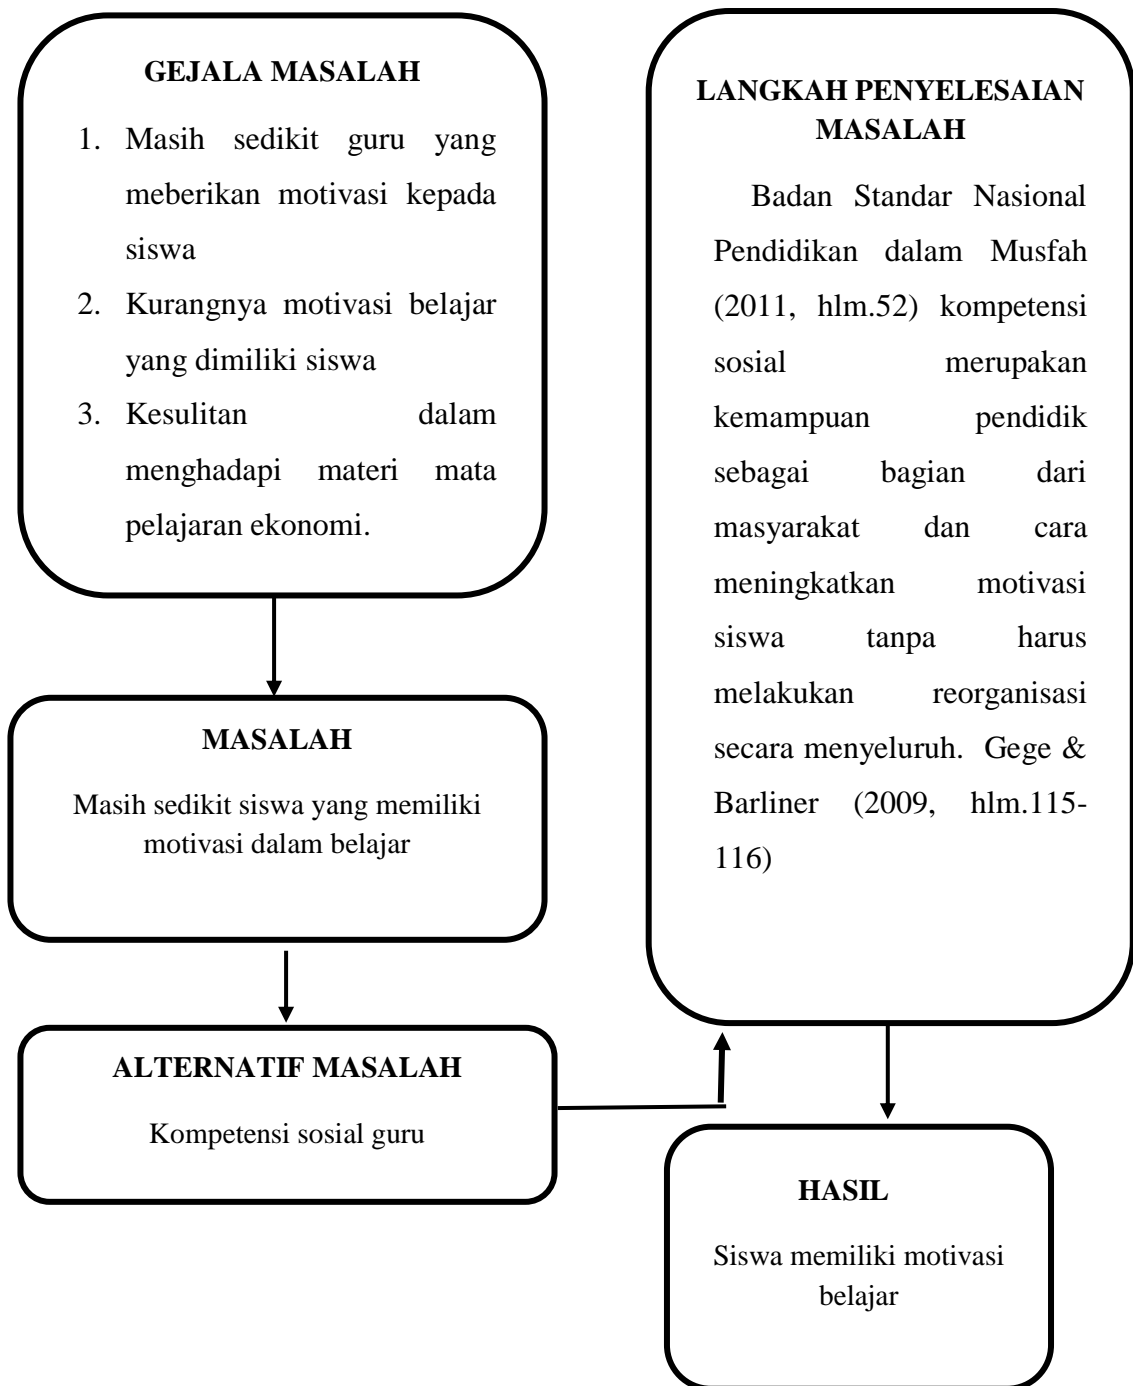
GEJALA MASALAH

1. Masih sedikit guru yang meberikan motivasi kepada siswa
2. Kurangnya motivasi belajar yang dimiliki siswa
3. Kesulitan dalam menghadapi materi mata pelajaran ekonomi.

MASALAH

Masih sedikit siswa yang memiliki motivasi dalam belajar

ALTERNATIF MASALAH

Kompetensi sosial guru

LANGKAH PENYELESAIAN MASALAH

Badan Standar Nasional Pendidikan dalam Musfah (2011, hlm.52) kompetensi sosial merupakan kemampuan pendidik sebagai bagian dari masyarakat dan cara meningkatkan motivasi siswa tanpa harus melakukan reorganisasi secara menyeluruh. Gege & Barliner (2009, hlm.115-116)

HASIL

Siswa memiliki motivasi belajar